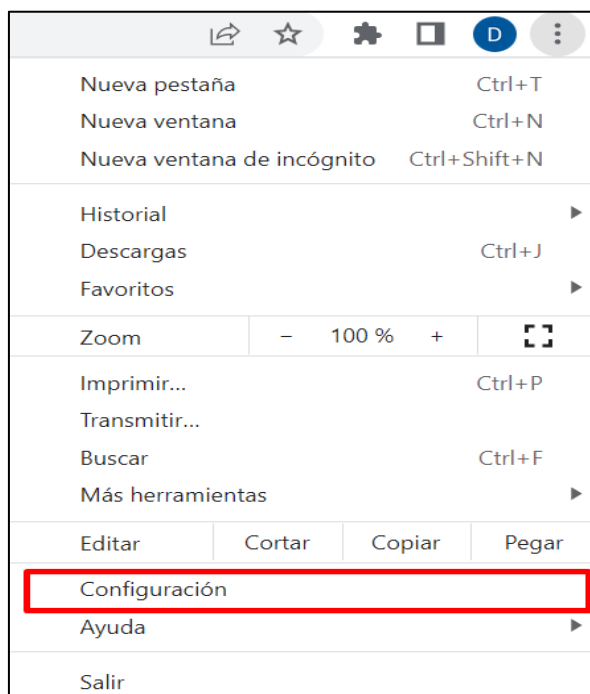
D

Nueva pestaña Ctrl+T
Nueva ventana Ctrl+N
Nueva ventana de incógnito Ctrl+Shift+N

Historial
Descargas Ctrl+J
Favoritos

Zoom – 100 % +

Imprimir... Ctrl+P
Transmitir...
Buscar Ctrl+F
Más herramientas

Editar Cortar Copiar Pegar

Configuración
Ayuda

Salir